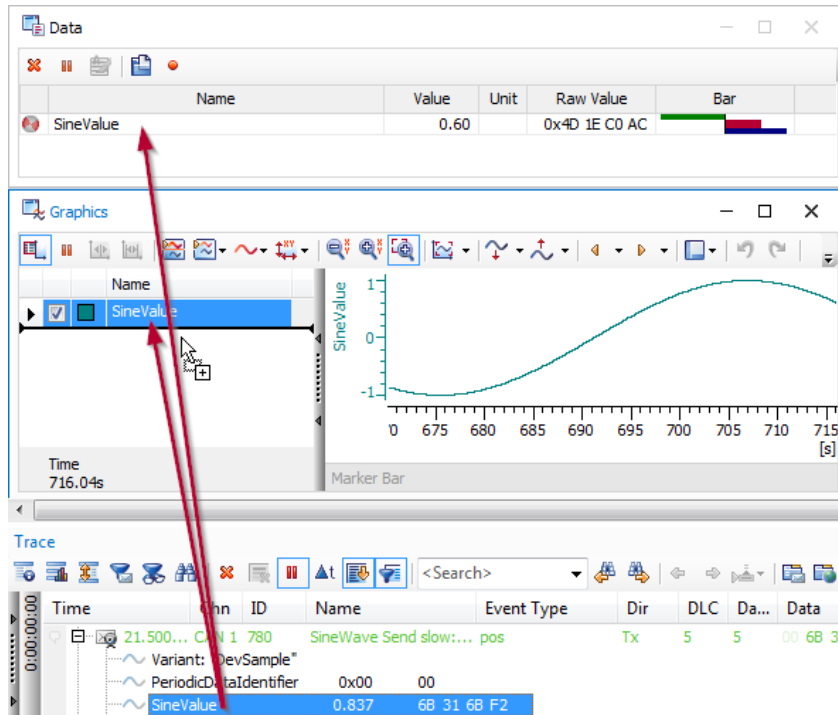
Data

| Name | Value | Unit | Raw Value | Bar |
|---|---|---|---|---|
| SineValue | 0.60 | | 0x4D 1E C0 AC | |

Graphics

Name
SineValue

SineValue
1
0
-1
0 675 680 685 690 695 700 705 710 715
[s]

Time
716.04s

Marker Bar

Trace

<Search>

| Time | Chn | ID | Name | Event Type | Dir | DLC | Da... | Data |
|---|---|---|---|---|---|---|---|---|
| 21.500... | CAN 1 | 780 | SineWave Send slow:... | pos | Tx | 5 | 5 | 00 6B 3 |
| | | | Variant: "DevSample" | | | | | |
| | | | PeriodicDataIdentifier | 0x00 | 00 | | | |
| | | | SineValue | 0.837 | 6B 31 6B F2 | | | |

0:00:00:00